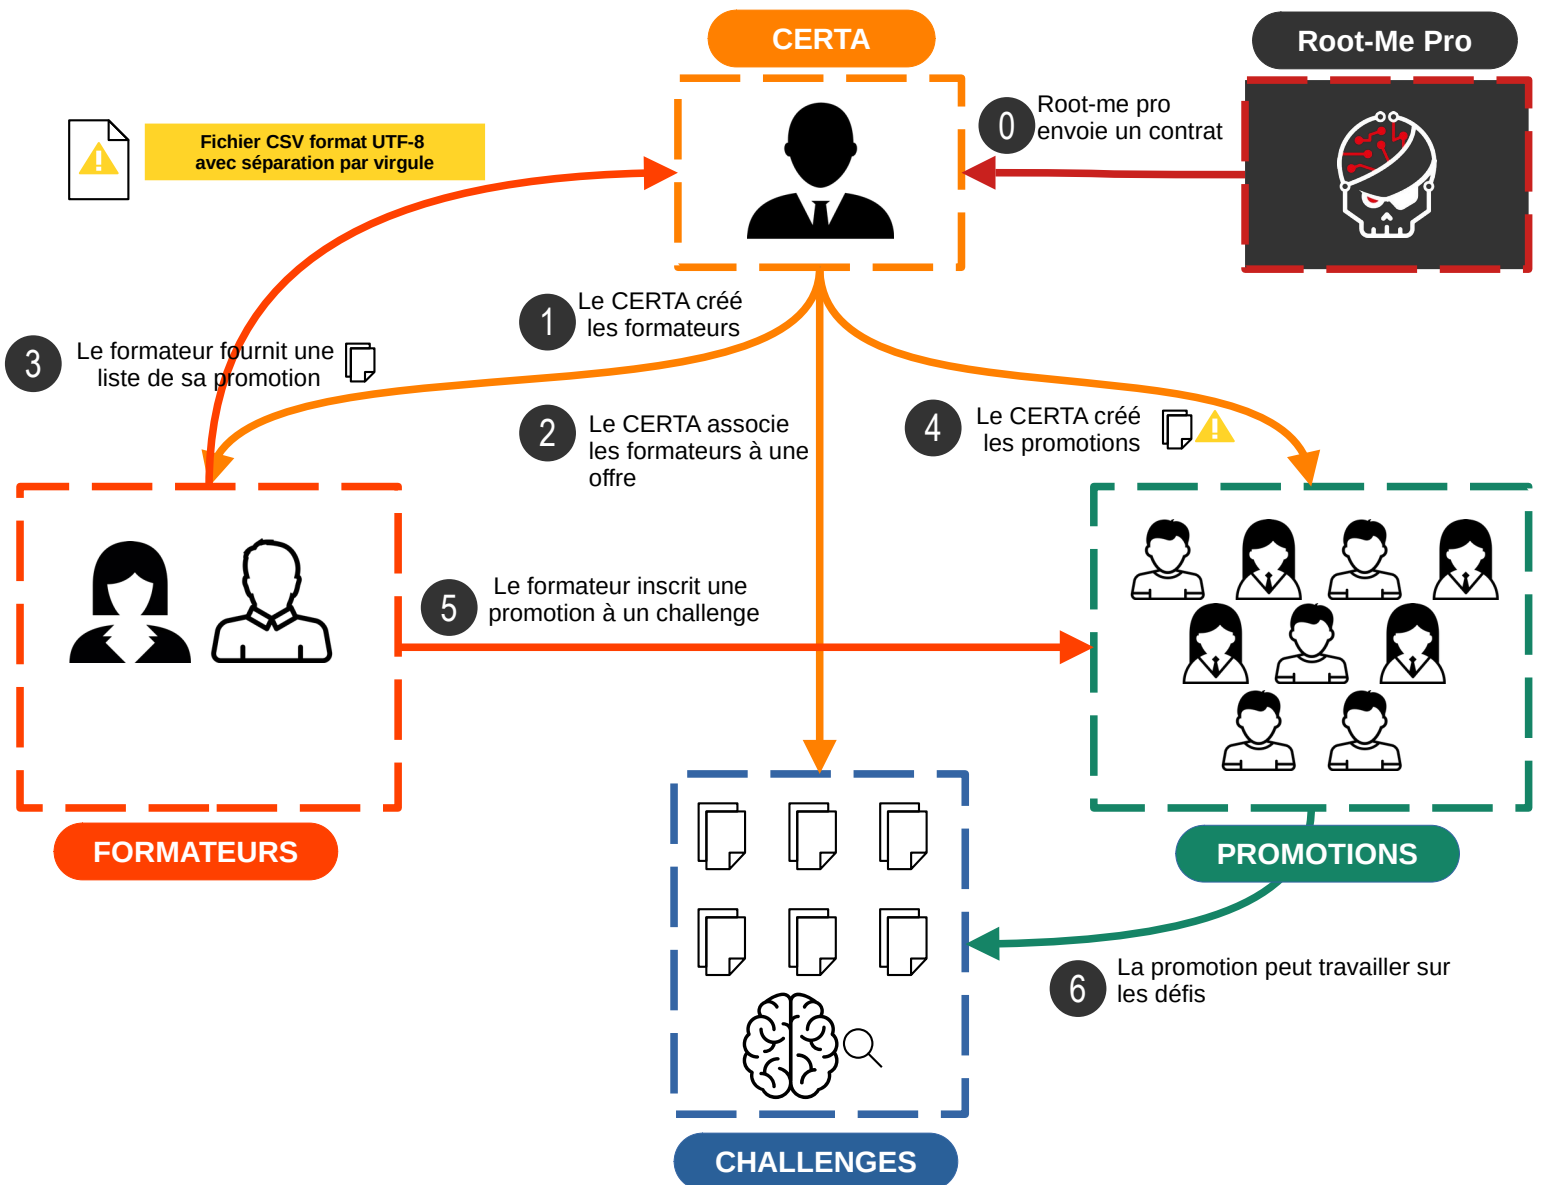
CERTA

Root-Me Pro

Fichier CSV format UTF-8 avec séparation par virgule

0 Root-me pro envoie un contrat

1 Le CERTA créé les formateurs

3 Le formateur fournit une liste de sa promotion

2 Le CERTA associe les formateurs à une offre

4 Le CERTA créé les promotions

5 Le formateur inscrit une promotion à un challenge

FORMATEURS

PROMOTIONS

6 La promotion peut travailler sur les défis

CHALLENGES